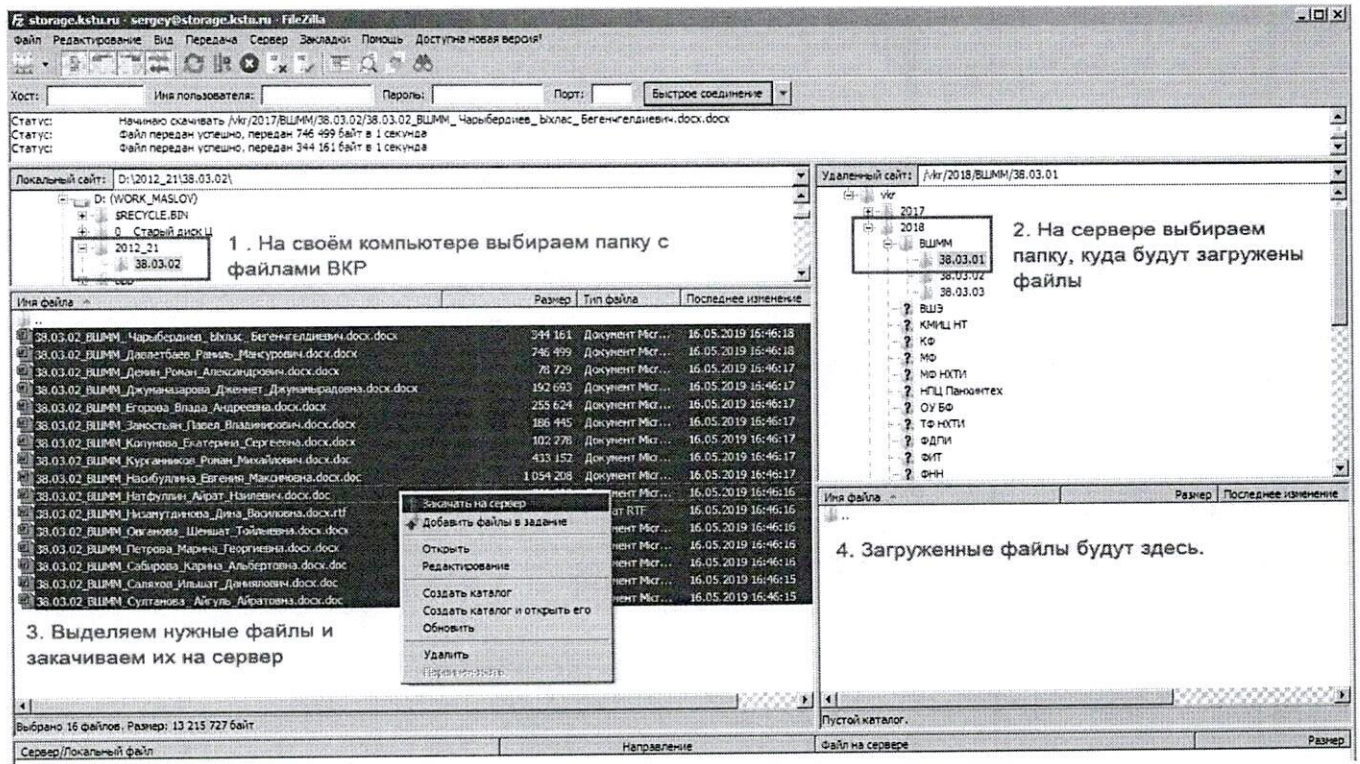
storage.kstu.ru - sergey@storage.kstu.ru - FileZilla

Файл Редактирование Вид Передача Сервер Закладки Помощь Доступна новая версия!

Хост: Имя пользователя: Пароль: Порт: Быстрое соединение

Статус: Начинаю скачивать /vkr/2017/ВШММ/38.03.02/38.03.02_ВШММ_ Чарыбердиев_ Ыхлас_Бегенчгелдиевич.docx.docx
Статус: Файл передан успешно, передан 746 499 байт в 1 секунда
Статус: Файл передан успешно, передан 344 161 байт в 1 секунда

Локальный сайт: D:\2012_21\38.03.02\

D: (WORK_MASLOV)
$RECYCLE.BIN
0_ Старый диск Ц
2012_21
38.03.02

1. На своём компьютере выбираем папку с файлами ВКР

Удаленный сайт: /vkr/2018/ВШММ/38.03.01

vkr
2017
2018
ВШММ
38.03.01
38.03.02
38.03.03
ВШЭ
КМИЦ НТ
КФ
МФ
МФ НХТИ
НПЦ Панхимтех
ОУ БФ
ТФ НХТИ
ФДПИ
ФИТ
ФНН

2. На сервере выбираем папку, куда будут загружены файлы

| Имя файла | Размер | Тип файла | Последнее изменение |
|---|---|---|---|
| .. | | | |
| 38.03.02_ВШММ_Чарыбердиев_Ыхлас_Бегенчгелдиевич.docx.docx | 344 161 | Документ Micr... | 16.05.2019 16:46:18 |
| 38.03.02_ВШММ_Давлетбаев_Рамиль_Мансурович.docx.docx | 746 499 | Документ Micr... | 16.05.2019 16:46:18 |
| 38.03.02_ВШММ_Демин_Роман_Александрович.docx.docx | 78 729 | Документ Micr... | 16.05.2019 16:46:17 |
| 38.03.02_ВШММ_Джуманазарова_Дженнет_Джумамырадовна.docx.docx | 192 693 | Документ Micr... | 16.05.2019 16:46:17 |
| 38.03.02_ВШММ_Егорова_Влада_Андреевна.docx.docx | 255 624 | Документ Micr... | 16.05.2019 16:46:17 |
| 38.03.02_ВШММ_Заностьян_Павел_Владимирович.docx.docx | 186 445 | Документ Micr... | 16.05.2019 16:46:17 |
| 38.03.02_ВШММ_Копунова_Екатерина_Сергеевна.docx.docx | 102 278 | Документ Micr... | 16.05.2019 16:46:17 |
| 38.03.02_ВШММ_Курганников_Роман_Михайлович.docx.doc | 413 152 | Документ Micr... | 16.05.2019 16:46:17 |
| 38.03.02_ВШММ_Насибуллина_Евгения_Максимовна.docx.doc | 1 054 208 | Документ Micr... | 16.05.2019 16:46:17 |
| 38.03.02_ВШММ_Натфуллин_Айрат_Наилевич.docx.doc | | ...ент Micr... | 16.05.2019 16:46:16 |
| 38.03.02_ВШММ_Низамутдинова_Дина_Василовна.docx.rtf | | ...ат RTF | 16.05.2019 16:46:16 |
| 38.03.02_ВШММ_Оразова_Шемшат_Тойлиевна.docx.docx | | ...ент Micr... | 16.05.2019 16:46:16 |
| 38.03.02_ВШММ_Петрова_Марина_Георгиевна.docx.docx | | ...ент Micr... | 16.05.2019 16:46:16 |
| 38.03.02_ВШММ_Сабирова_Карина_Альбертовна.docx.docx | | ...ент Micr... | 16.05.2019 16:46:16 |
| 38.03.02_ВШММ_Саляхов_Ильшат_Дамилович.docx.doc | | ...ент Micr... | 16.05.2019 16:46:15 |
| 38.03.02_ВШММ_Султанова_Айгуль_Айратовна.docx.doc | | ...ент Micr... | 16.05.2019 16:46:15 |

Закачать на сервер
Добавить файлы в задание
Открыть
Редактирование
Создать каталог
Создать каталог и открыть его
Обновить
Удалить
Переименовать

3. Выделяем нужные файлы и закачиваем их на сервер

Имя файла | Размер | Последнее изменение
..

4. Загруженные файлы будут здесь.

Выбрано 16 файлов. Размер: 13 215 727 байт
Пустой каталог.

Сервер/Локальный файл | Направление | Файл на сервере | Размер